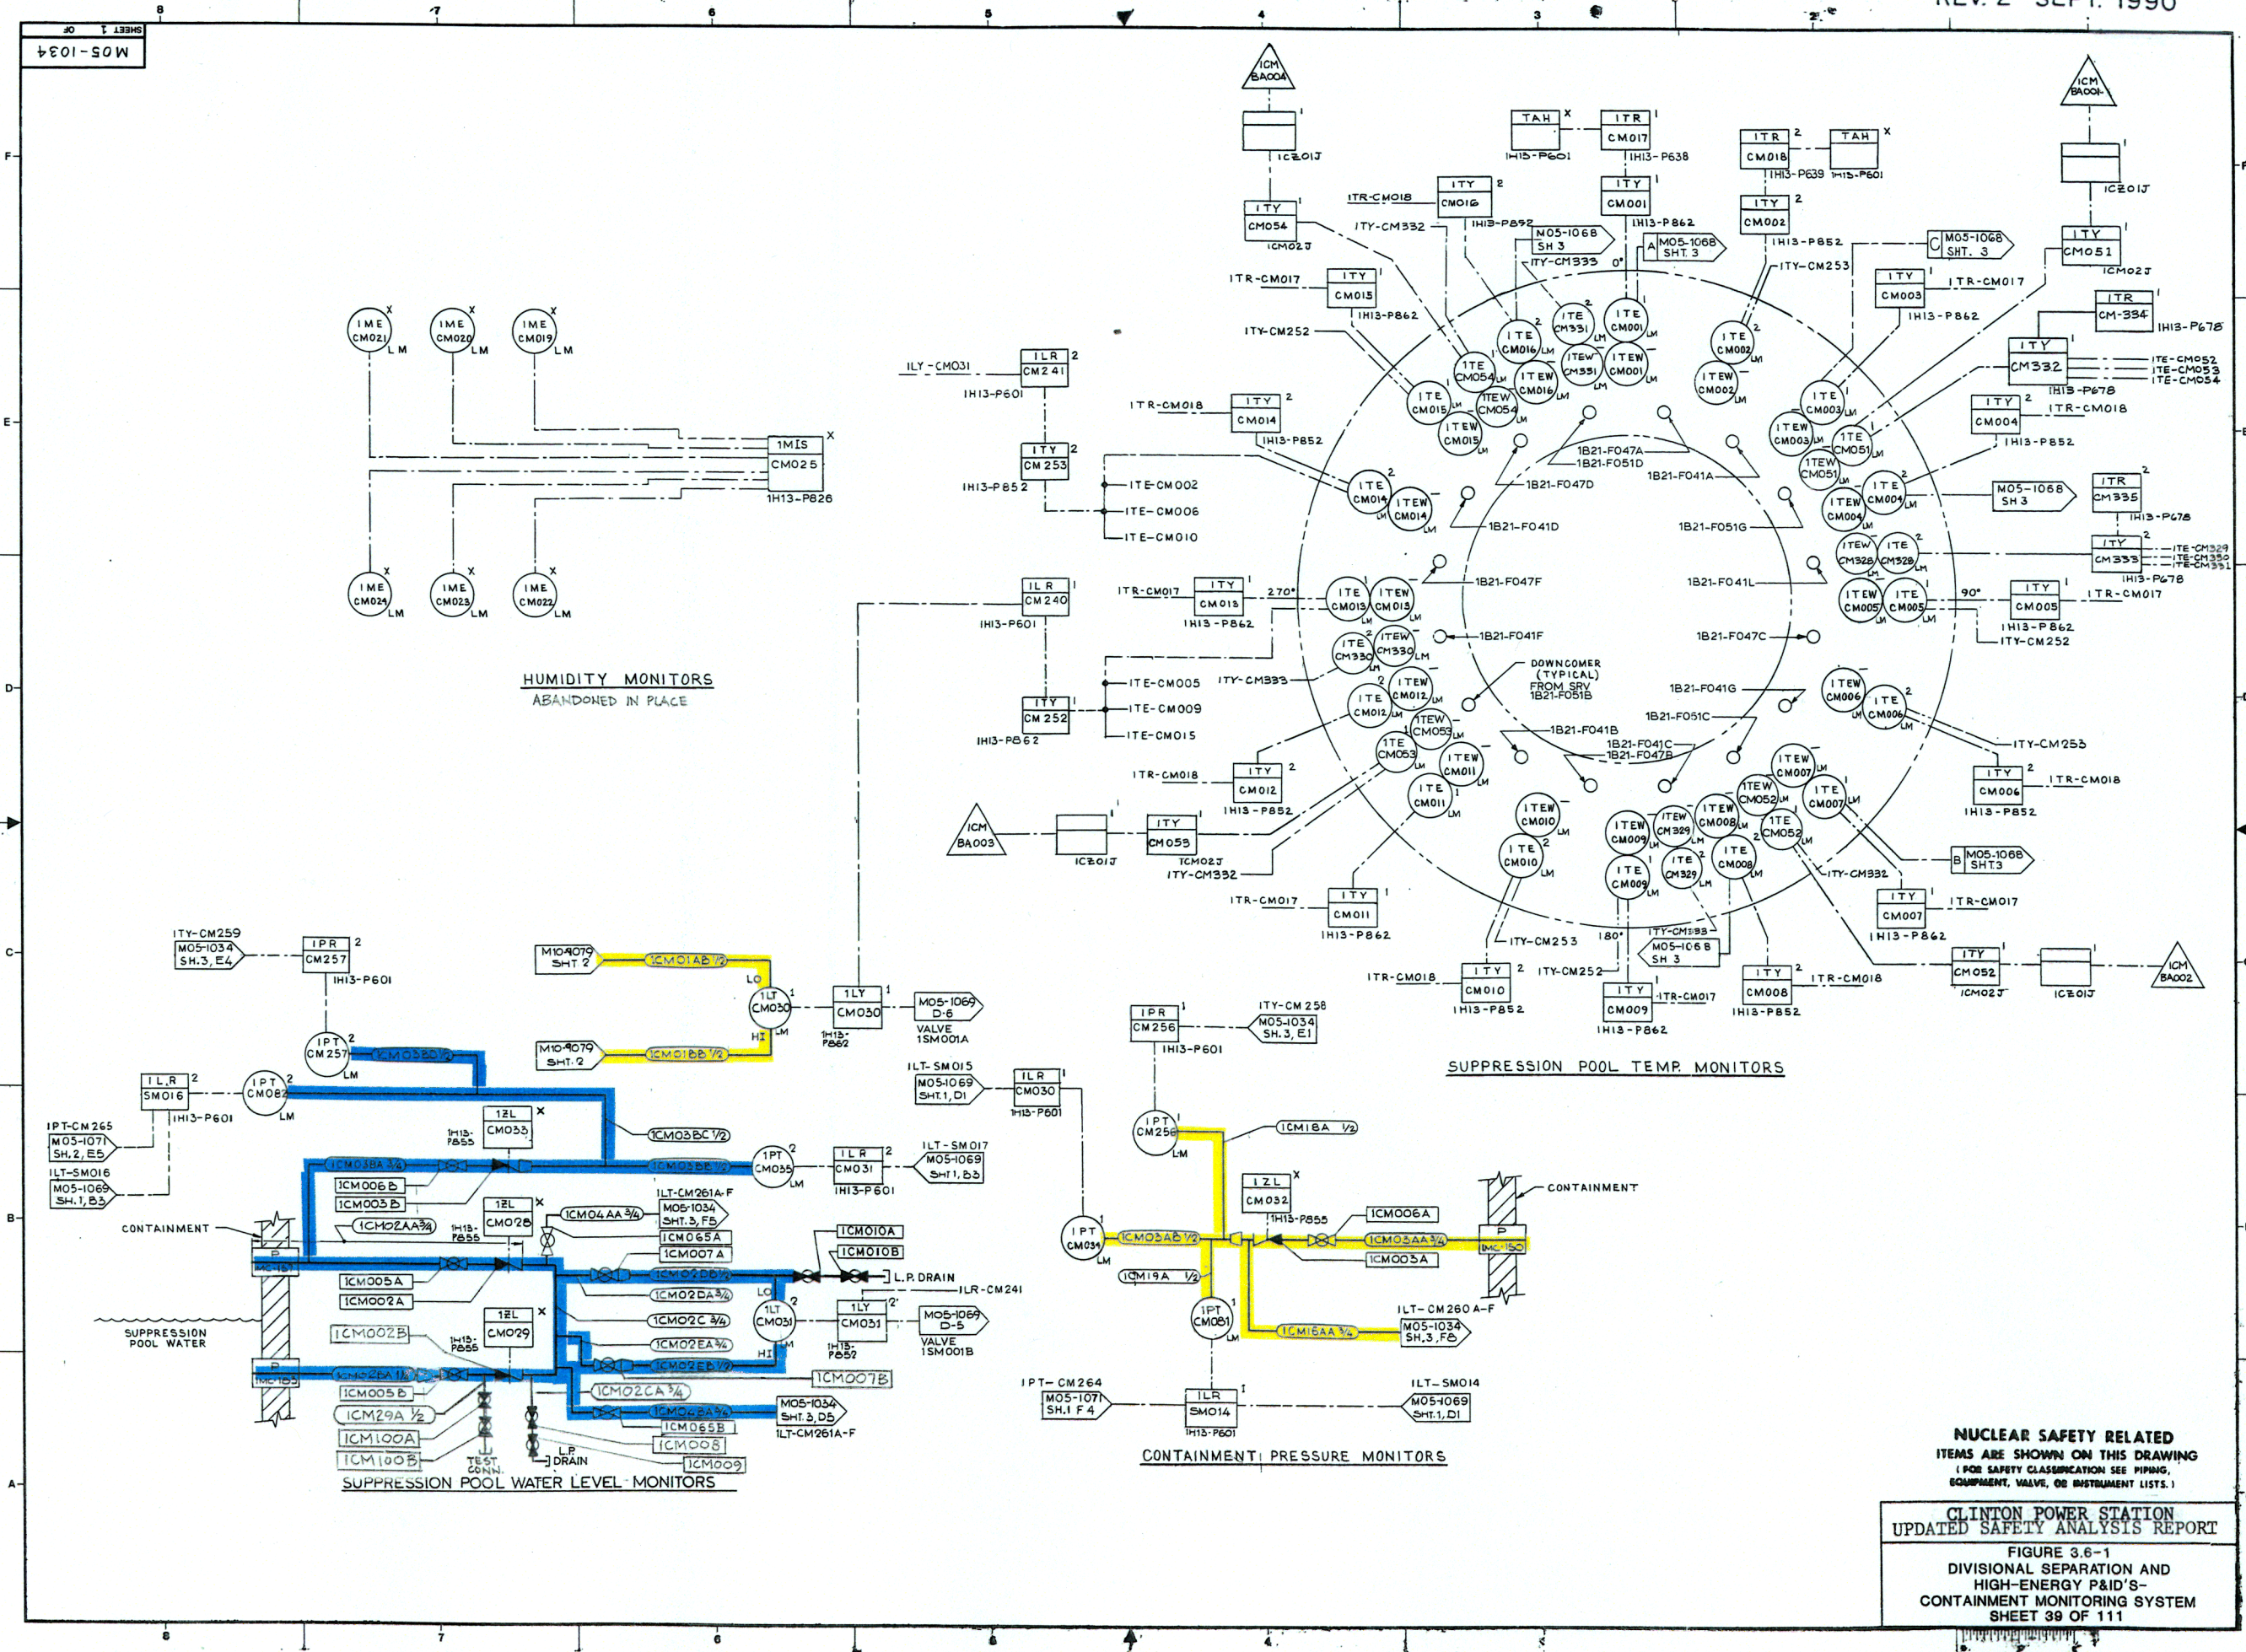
REV. 2 SEPT. 1990

M05-1034
SHEET 1 OF

8 7 6 5 4 3 2

HUMIDITY MONITORS
ABANDONED IN PLACE

1ME CM021 LM
1ME CM020 LM
1ME CM019 LM
1MIS CM025
1H13-P826
1ME CM024 LM
1ME CM023 LM
1ME CM022 LM

ILY-CM031
1LR CM241
1H13-P601
1TY CM253
1H13-P852
ITE-CM002
ITE-CM006
ITE-CM010
1LR CM240
1H13-P601
1TY CM252
1H13-P862
ITE-CM005
ITE-CM009
ITE-CM015

ICM BA003
1CZ01J
1TY CM055
1CM02J
ITY-CM332

ICM BA004
1CZ01J
1TY CM054
1CM02J
ITR-CM018
1TY CM016
1H13-P892
ITY-CM332
TAH
1H13-P601
1TR CM017
1H13-P638
1TY CM001
1H13-P862
M05-1068 SH 3
ITY-CM333
A M05-1068 SHT. 3
1TR CM018
1H13-P639
TAH
1H13-P601
1TY CM002
1H13-P852
ITY-CM253
C M05-1068 SHT. 3
ICM BA001
1CZ01J
1TY CM051
1CM02J
ITR-CM017
1TY CM015
1H13-P862
ITY-CM252
1TY CM003
ITR-CM017
1H13-P862
1TR CM-334
1H13-P678
1TY CM332
ITE-CM052
ITE-CM053
ITE-CM054
1H13-P678
ITR-CM018
1TY CM014
1H13-P852
1TY CM004
ITR-CM018
1H13-P852
M05-1068 SH 3
1TR CM335
1H13-P678
1TY CM333
ITE-CM329
ITE-CM330
ITE-CM331
1H13-P678
ITR-CM017
1TY CM013
1H13-P862
270°
90°
1TY CM005
ITR-CM017
1H13-P862
ITY-CM252
ITY-CM333
ITR-CM018
1TY CM012
1H13-P852
ITY-CM253
1TY CM006
ITR-CM018
1H13-P852
B M05-1068 SHT.3
ITY-CM332
ITR-CM017
1TY CM011
1H13-P862
ITY-CM253
180°
ITY-CM333
M05-1068 SH 3
ITY-CM252
1TY CM007
ITR-CM017
1H13-P862
ITR-CM018
1TY CM010
1H13-P852
1TY CM009
ITR-CM017
1H13-P862
1TY CM008
ITR-CM018
1H13-P852
1TY CM052
1CM02J
1CZ01J
ICM BA002

1TE CM016 LM
1TE CM331 LM
1TE CM001 LM
1TEW CM331 LM
1TEW CM001 LM
1TE CM054 LM
1TEW CM016 LM
1TE CM015 LM
1TEW CM054 LM
1TEW CM015 LM
1TE CM002 LM
1TEW CM002 LM
1TE CM003 LM
1TEW CM003 LM
1TE CM051 LM
1TEW CM051 LM
1TE CM014 LM
1TEW CM014 LM
1TE CM004 LM
1TEW CM004 LM
1TEW CM328 LM
1TE CM328 LM
1TE CM013 LM
1TEW CM013 LM
1TEW CM005 LM
1TE CM005 LM
1TE CM330 LM
1TEW CM330 LM
1TE CM012 LM
1TEW CM012 LM
1TEW CM053 LM
1TE CM053 LM
1TEW CM011 LM
1TE CM011 LM
1TEW CM006 LM
1TE CM006 LM
1TEW CM007 LM
1TEW CM052 LM
1TE CM007 LM
1TEW CM010 LM
1TE CM010 LM
1TEW CM009 LM
1TEW CM329 LM
1TEW CM008 LM
1TE CM052 LM
1TE CM009 LM
1TE CM329 LM
1TE CM008 LM

1B21-F047A
1B21-F051D
1B21-F047D
1B21-F041A
1B21-F041D
1B21-F051G
1B21-F047F
1B21-F041L
1B21-F041F
1B21-F047C
DOWNCOMER (TYPICAL) FROM SRV 1B21-F051B
1B21-F041G
1B21-F051C
1B21-F041B
1B21-F041C
1B21-F047B

SUPPRESSION POOL TEMP. MONITORS

ITY-CM259
M05-1034 SH.3, E4
1PR CM257
1H13-P601
1PT CM257 LM
1LR SM016
1H13-P601
1PT CM082 LM
IPT-CM265
M05-1071 SH.2, E5
ILT-SM016
M05-1069 SH.1, B3
CONTAINMENT
SUPPRESSION POOL WATER
M10-9079 SHT 2
1CM01AB 1/2
LO
1LT CM030
HI
LM
M10-9079 SHT. 2
1CM01BB 1/2
1LY CM030
1H13-P862
M05-1069 D-6
VALVE 1SM001A
1CM038B 1/2
1ZL CM033
1H13-P855
1CM03BC 1/2
1CM03BA 3/4
1CM03BE 1/2
1PT CM035 LM
1LR CM031
1H13-P601
ILT-SM017
M05-1069 SHT.1, B3
ILT-SM015
M05-1069 SHT.1, D1
1LR CM030
1H13-P601
1CM006B
1CM003B
1CM02AA 3/4
1ZL CM028
1H13-P855
ILT-CM261A-F
M05-1034 SHT.3, F5
1CM04AA 3/4
1CM065A
1CM007A
1CM010A
1CM010B
L.P. DRAIN
ILR-CM241
1CM005A
1CM002A
1CM02DB 1/2
1CM02DA 3/4
1CM02C 3/4
1CM02EA 3/4
1CM02EB 1/2
1CM002B
1ZL CM029
1H13-P855
LO
1LT CM031
HI
LM
1LY CM031
1H13-P852
M05-1069 D-5
VALVE 1SM001B
1CM02BA 1/2
1CM007B
1CM005B
1CM02CA 3/4
1CM29A 1/2
1CM04BA 3/4
M05-1034 SHT.3, D5
ILT-CM261A-F
1CM065B
1CM100A
1CM008
1CM100B
TEST CONN.
L.P. DRAIN
1CM009
IMC-151
IMC-153
P
SUPPRESSION POOL WATER LEVEL MONITORS

1PR CM256
1H13-P601
ITY-CM258
M05-1034 SH.3, E1
1PT CM256 LM
1CM18A 1/2
1ZL CM032
1H13-P855
CONTAINMENT
1PT CM034 LM
1CM03AB 1/2
1CM006A
1CM03AA 3/4
1CM003A
IMC-150
P
1CM19A 1/2
1PT CM081 LM
1CM18AA 3/4
ILT-CM260 A-F
M05-1034 SH.3, F8
IPT-CM264
M05-1071 SH.1 F4
1LR SM014
1H13-P601
ILT-SM014
M05-1069 SHT.1, D1
CONTAINMENT PRESSURE MONITORS

NUCLEAR SAFETY RELATED
ITEMS ARE SHOWN ON THIS DRAWING
(FOR SAFETY CLASSIFICATION SEE PIPING, EQUIPMENT, VALVE, OR INSTRUMENT LISTS.)

CLINTON POWER STATION
UPDATED SAFETY ANALYSIS REPORT
FIGURE 3.6-1
DIVISIONAL SEPARATION AND HIGH-ENERGY P&ID'S-
CONTAINMENT MONITORING SYSTEM
SHEET 39 OF 111

F E D C B A
8 7 6 5 4